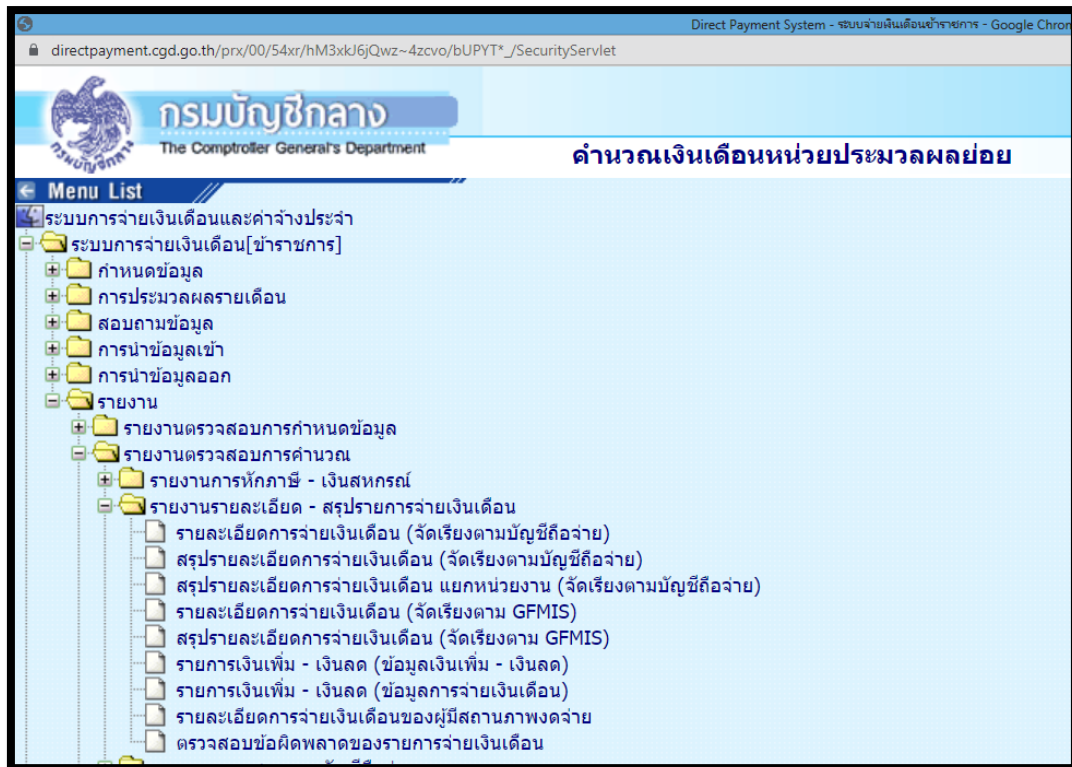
Direct Payment System - ระบบจ่ายเงินเดือนข้าราชการ - Google Chrom

directpayment.cgd.go.th/prx/00/54xr/hM3xkJ6jQwz~4zcvo/bUPYT*_/SecurityServlet

กรมบัญชีกลาง
The Comptroller General's Department
กรมบัญชีกลาง

คำนวณเงินเดือนหน่วยประมวลผลย่อย

Menu List

ระบบการจ่ายเงินเดือนและค่าจ้างประจำ
ระบบการจ่ายเงินเดือน[ข้าราชการ]
กำหนดข้อมูล
การประมวลผลรายเดือน
สอบถามข้อมูล
การนำข้อมูลเข้า
การนำข้อมูลออก
รายงาน
รายงานตรวจสอบการกำหนดข้อมูล
รายงานตรวจสอบการคำนวณ
รายงานการหักภาษี - เงินสหกรณ์
รายงานรายละเอียด - สรุปรายการจ่ายเงินเดือน
รายละเอียดการจ่ายเงินเดือน (จัดเรียงตามบัญชีถือจ่าย)
สรุปรายละเอียดการจ่ายเงินเดือน (จัดเรียงตามบัญชีถือจ่าย)
สรุปรายละเอียดการจ่ายเงินเดือน แยกหน่วยงาน (จัดเรียงตามบัญชีถือจ่าย)
รายละเอียดการจ่ายเงินเดือน (จัดเรียงตาม GFMIS)
สรุปรายละเอียดการจ่ายเงินเดือน (จัดเรียงตาม GFMIS)
รายการเงินเพิ่ม - เงินลด (ข้อมูลเงินเพิ่ม - เงินลด)
รายการเงินเพิ่ม - เงินลด (ข้อมูลการจ่ายเงินเดือน)
รายละเอียดการจ่ายเงินเดือนของผู้มีสถานภาพงดจ่าย
ตรวจสอบข้อผิดพลาดของรายการจ่ายเงินเดือน